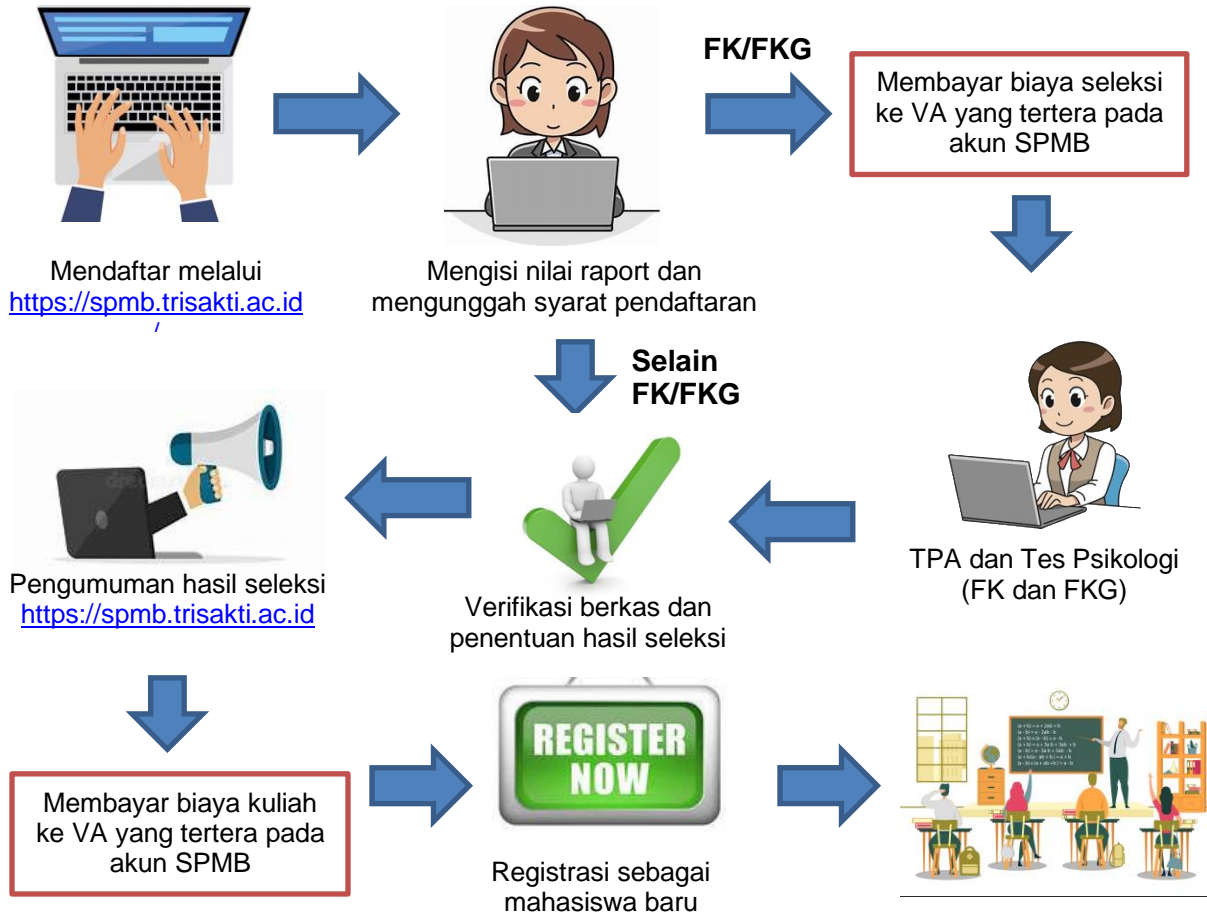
FK/FKG

Membayar biaya seleksi ke VA yang tertera pada akun SPMB

Mendaftar melalui https://spmb.trisakti.ac.id/

Mengisi nilai raport dan mengunggah syarat pendaftaran

Selain FK/FKG

Pengumuman hasil seleksi https://spmb.trisakti.ac.id

Verifikasi berkas dan penentuan hasil seleksi

TPA dan Tes Psikologi (FK dan FKG)

Membayar biaya kuliah ke VA yang tertera pada akun SPMB

REGISTER NOW

Registrasi sebagai mahasiswa baru